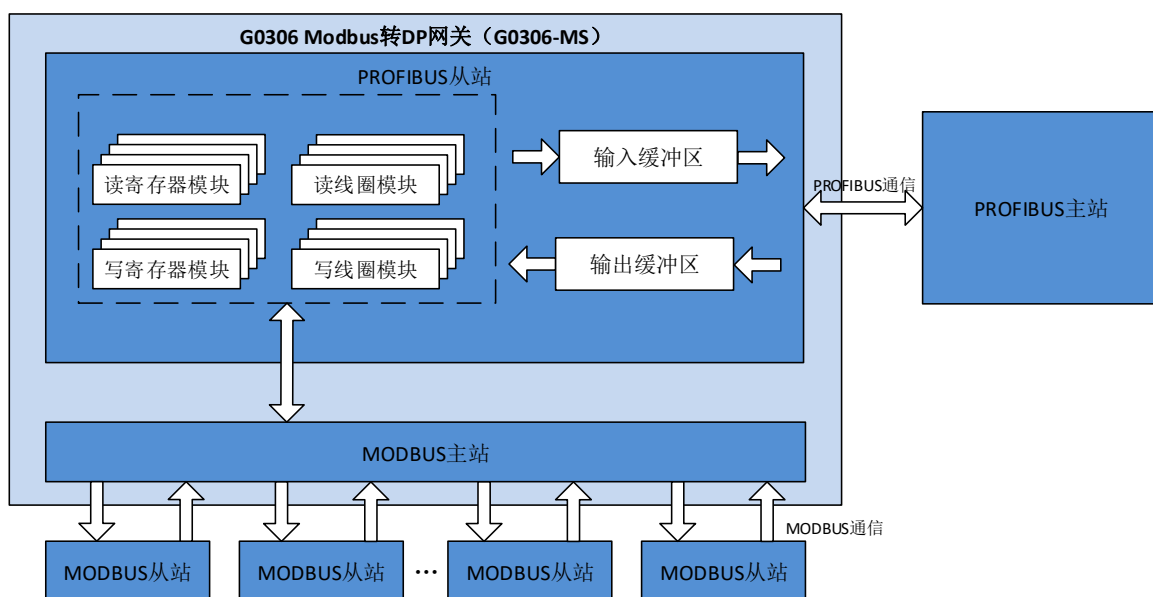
G0306 Modbus转DP网关（G0306-MS）

PROFIBUS从站

读寄存器模块

读线圈模块

写寄存器模块

写线圈模块

输入缓冲区

输出缓冲区

PROFIBUS通信

PROFIBUS主站

MODBUS主站

MODBUS通信

MODBUS从站

MODBUS从站

…

MODBUS从站

MODBUS从站